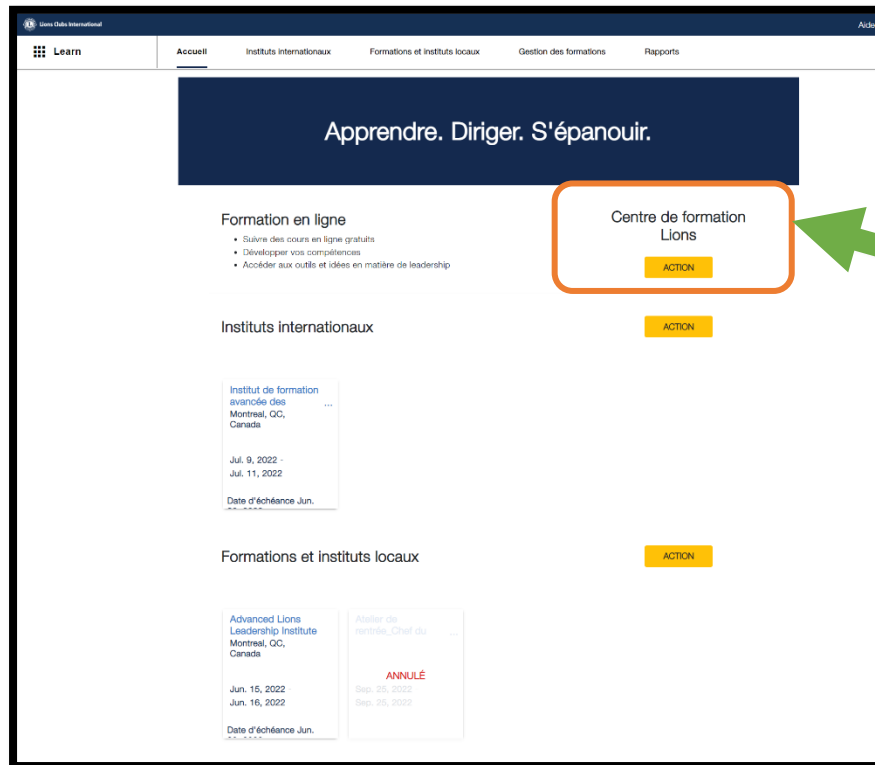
Lions Clubs International

Aide

Learn

Accueil

Instituts internationaux

Formations et instituts locaux

Gestion des formations

Rapports

Apprendre. Diriger. S'épanouir.

Formation en ligne

- Suivre des cours en ligne gratuits
- Développer vos compétences
- Accéder aux outils et idées en matière de leadership

Centre de formation Lions

ACTION

Instituts internationaux

ACTION

Institut de formation avancée des ...

Montreal, QC, Canada

Jul. 9, 2022 - Jul. 11, 2022

Date d'échéance Jun. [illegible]

Formations et instituts locaux

ACTION

Advanced Lions Leadership Institute

Montreal, QC, Canada

Jun. 15, 2022

Jun. 16, 2022

Date d'échéance Jun. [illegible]

Atelier de rentrée_Chef du ...

ANNULÉ

Sep. 25, 2022

Sep. 25, 2022